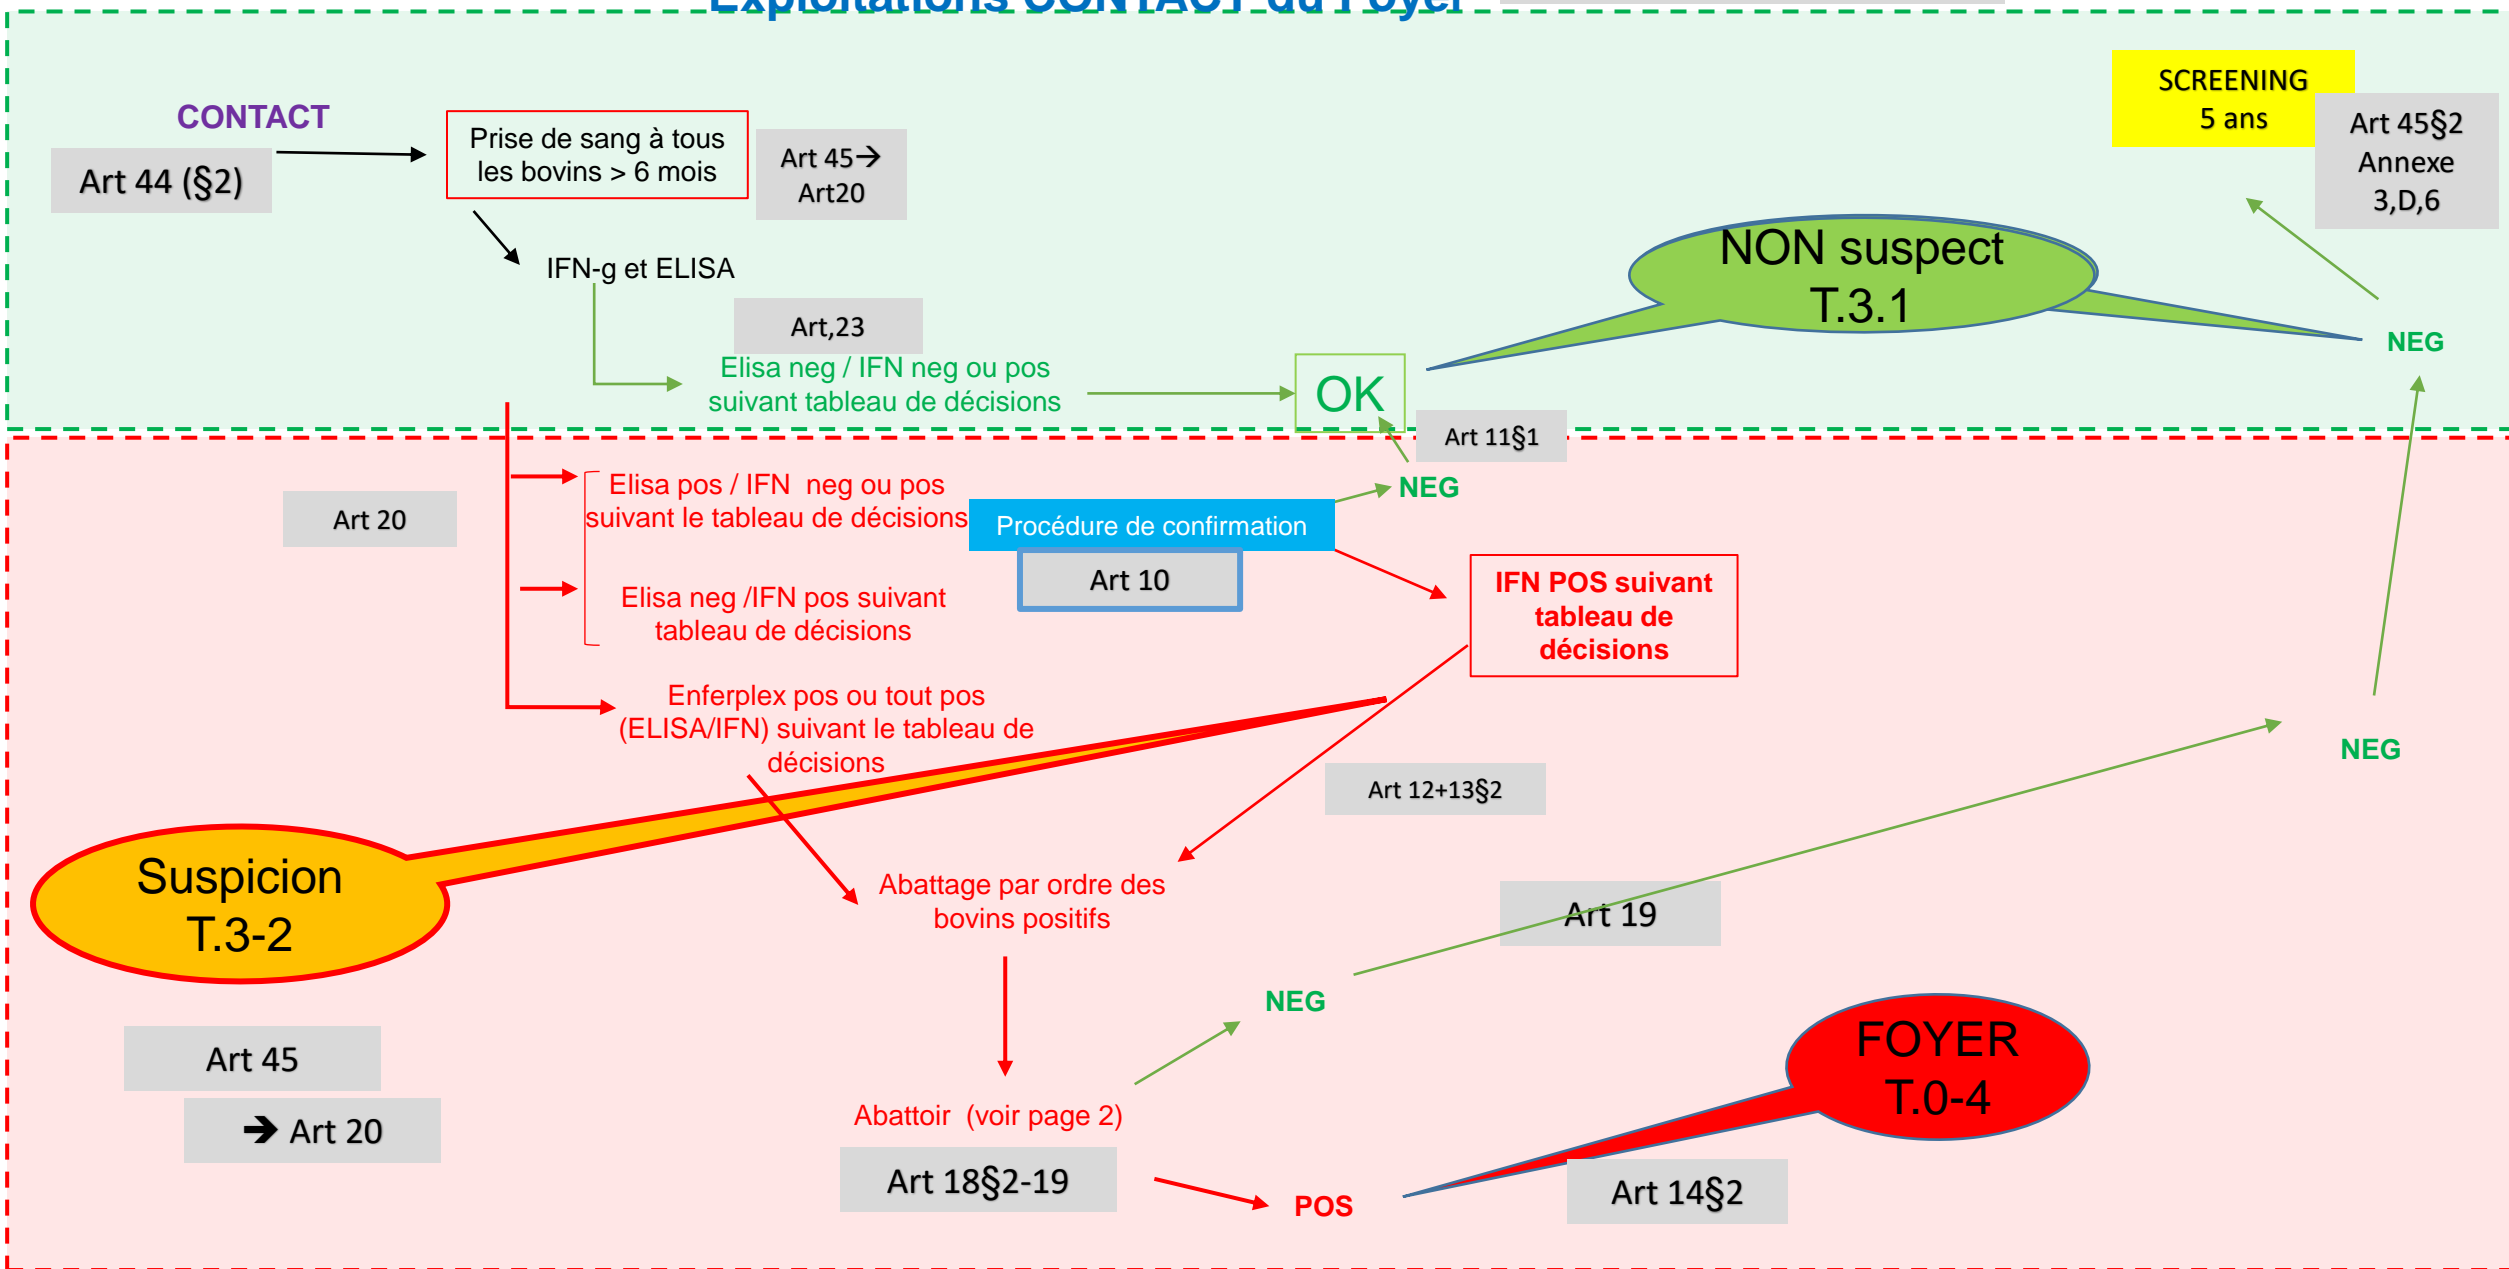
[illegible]

CONTACT

Art 44 (§2)

Prise de sang à tous les bovins > 6 mois

Art 45→ Art20

SCREENING 5 ans

Art 45§2 Annexe 3,D,6

IFN-g et ELISA

Art,23

NON suspect T.3.1

Elisa neg / IFN neg ou pos suivant tableau de décisions

OK

NEG

Art 11§1

Art 20

Elisa pos / IFN neg ou pos suivant le tableau de décisions

Procédure de confirmation

NEG

Art 10

Elisa neg /IFN pos suivant tableau de décisions

IFN POS suivant tableau de décisions

Enferplex pos ou tout pos (ELISA/IFN) suivant le tableau de décisions

NEG

Art 12+13§2

Suspicion T.3-2

Abattage par ordre des bovins positifs

Art 19

NEG

Art 45

→ Art 20

FOYER T.0-4

Abattoir (voir page 2)

Art 18§2-19

POS

Art 14§2